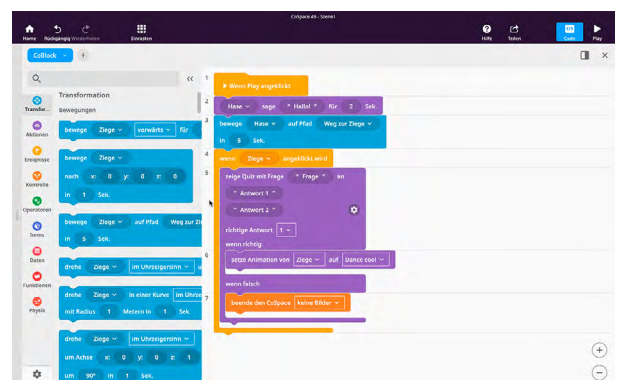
Home Rückgängig Wiederholen Einstellen CoSpace 49 - Szene1 Hilfe Teilen Code Play

CoBlock +

Transformation
Bewegungen

Transfor...
Aktionen
Ereignisse
Kontrolle
Operatoren
Terms
Daten
Funktionen
Physik

bewege Ziege vorwärts für
bewege Ziege
nach x: 0 y: 0 z: 0
in 1 Sek.
bewege Ziege auf Pfad Weg zur Zi
in 5 Sek.
drehe Ziege im Uhrzeigersinn
drehe Ziege in einer Kurve im Uhrz
mit Radius 1 Metern in 1 Sek.
drehe Ziege im Uhrzeigersinn
um Achse x: 0 y: 0 z: 1
um 90° in 1 Sek.

1 Wenn Play angeklickt
2 Hase sage " Hallo! " für 2 Sek.
3 bewege Hase auf Pfad Weg zur Ziege
in 5 Sek.
4 wenn Ziege angeklickt wird
5 zeige Quiz mit Frage " Frage " an
" Antwort 1 "
" Antwort 2 "
richtige Antwort 1
wenn richtig
6 setze Animation von Ziege auf Dance cool
wenn falsch
7 beende den CoSpace keine Bilder